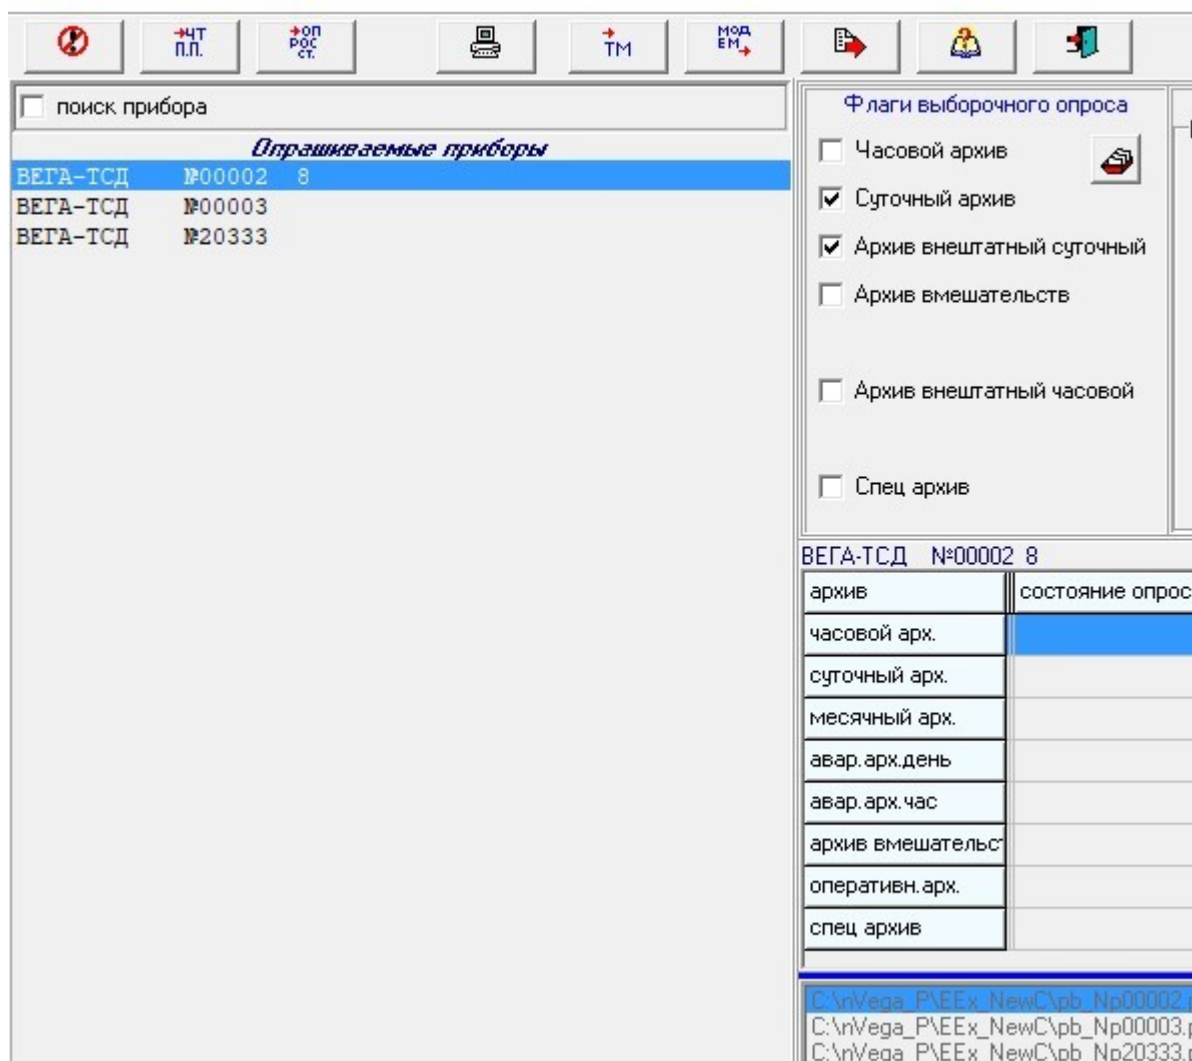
ЧТ П.П.   ОП РОС СТ.   ТМ   МОД ЕМ

поиск прибора

Опрашиваемые приборы

ВЕГА-ТСД №00002 8
ВЕГА-ТСД №00003
ВЕГА-ТСД №20333

Флаги выборочного опроса

Часовой архив
Суточный архив
Архив внештатный суточный
Архив вмешательств
Архив внештатный часовой
Спец архив

ВЕГА-ТСД №00002 8

| архив | состояние опрос |
|---|---|
| часовой арх. | |
| суточный арх. | |
| месячный арх. | |
| авар.арх.день | |
| авар.арх.час | |
| архив вмешательст | |
| оперативн.арх. | |
| спец архив | |

C:\nVega_P\EEx_NewC\pb_Np00002.
C:\nVega_P\EEx_NewC\pb_Np00003.
C:\nVega_P\EEx_NewC\pb_Np20333.